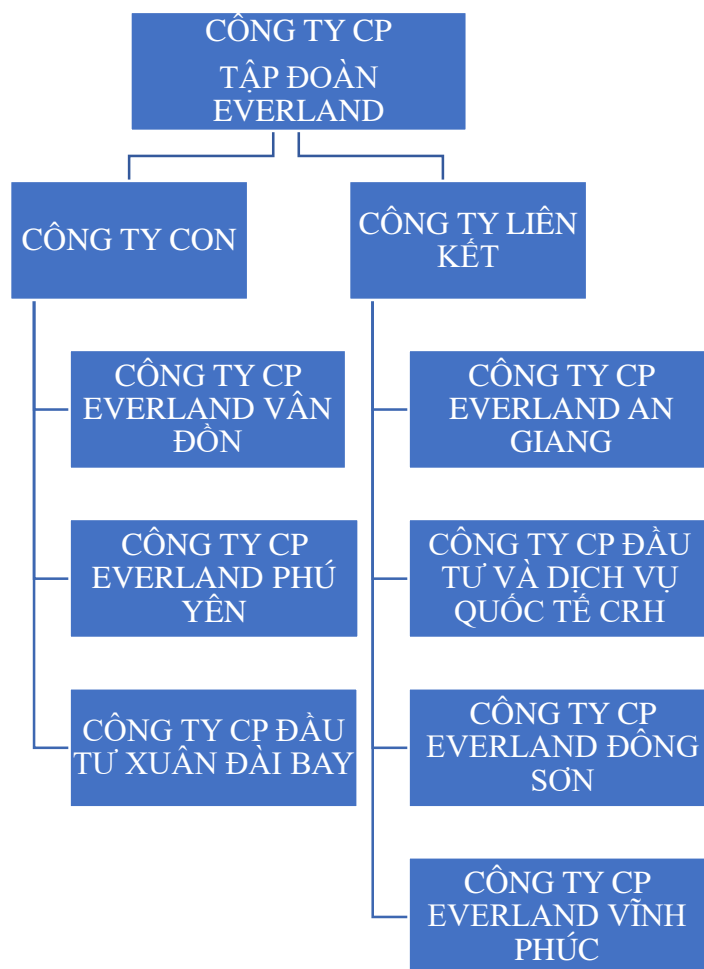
CÔNG TY CP
TẬP ĐOÀN EVERLAND

CÔNG TY CON

CÔNG TY CP EVERLAND VÂN ĐỒN

CÔNG TY CP EVERLAND PHÚ YÊN

CÔNG TY CP ĐẦU TƯ XUÂN ĐÀI BAY

CÔNG TY LIÊN KẾT

CÔNG TY CP EVERLAND AN GIANG

CÔNG TY CP ĐẦU TƯ VÀ DỊCH VỤ QUỐC TẾ CRH

CÔNG TY CP EVERLAND ĐÔNG SƠN

CÔNG TY CP EVERLAND VĨNH PHÚC